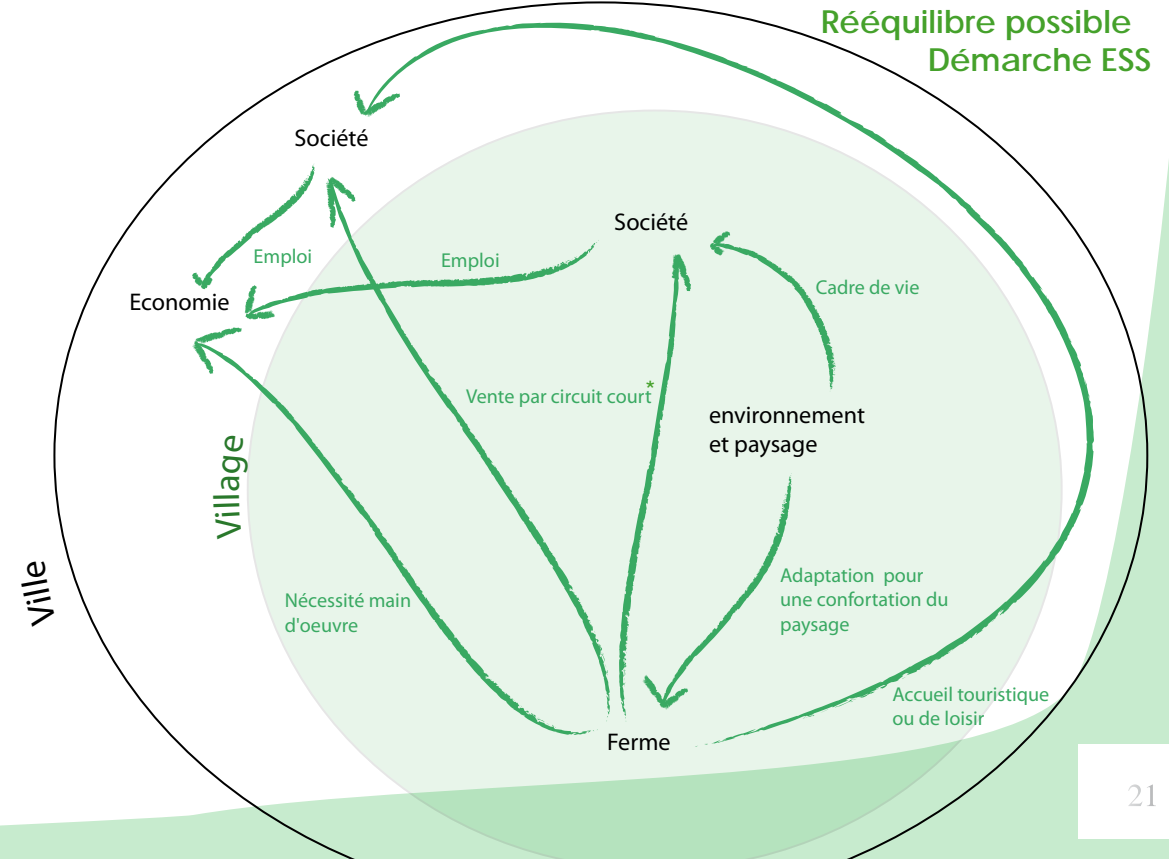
Rééquilibre possible
Démarche ESS

Société

Société

Emploi

Emploi

Economie

Cadre de vie

Vente par circuit court*

environnement et paysage

Village

Ville

Nécessité main d'oeuvre

Adaptation pour une confortation du paysage

Accueil touristique ou de loisir

Ferme

21